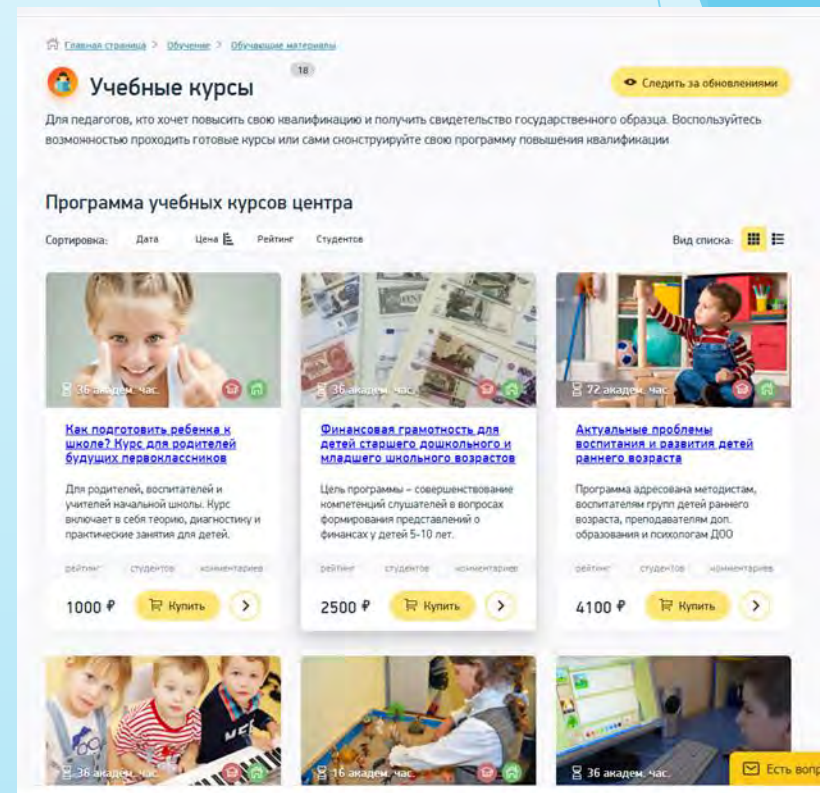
Главная страница > Обучение > Обучающие материалы

Учебные курсы 18

Следить за обновлениями

Для педагогов, кто хочет повысить свою квалификацию и получить свидетельство государственного образца. Воспользуйтесь возможностью проходить готовые курсы или сами сконструируйте свою программу повышения квалификации

Программа учебных курсов центра

Сортировка: Дата Цена Рейтинг Студентов

Вид списка:

36 академ. час.

Как подготовить ребенка к школе? Курс для родителей будущих первоклассников

Для родителей, воспитателей и учителей начальной школы. Курс включает в себя теорию, диагностику и практические занятия для детей.

рейтинг студентов комментариев

1000 ₽ Купить

36 академ. час.

Финансовая грамотность для детей старшего дошкольного и младшего школьного возрастов

Цель программы – совершенствование компетенций слушателей в вопросах формирования представлений о финансах у детей 5-10 лет.

рейтинг студентов комментариев

2500 ₽ Купить

72 академ. час.

Актуальные проблемы воспитания и развития детей раннего возраста

Программа адресована методистам, воспитателям групп детей раннего возраста, преподавателям доп. образования и психологам ДОО

рейтинг студентов комментариев

4100 ₽ Купить

36 академ. час.

16 академ. час.

36 академ. час.

Есть вопр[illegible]